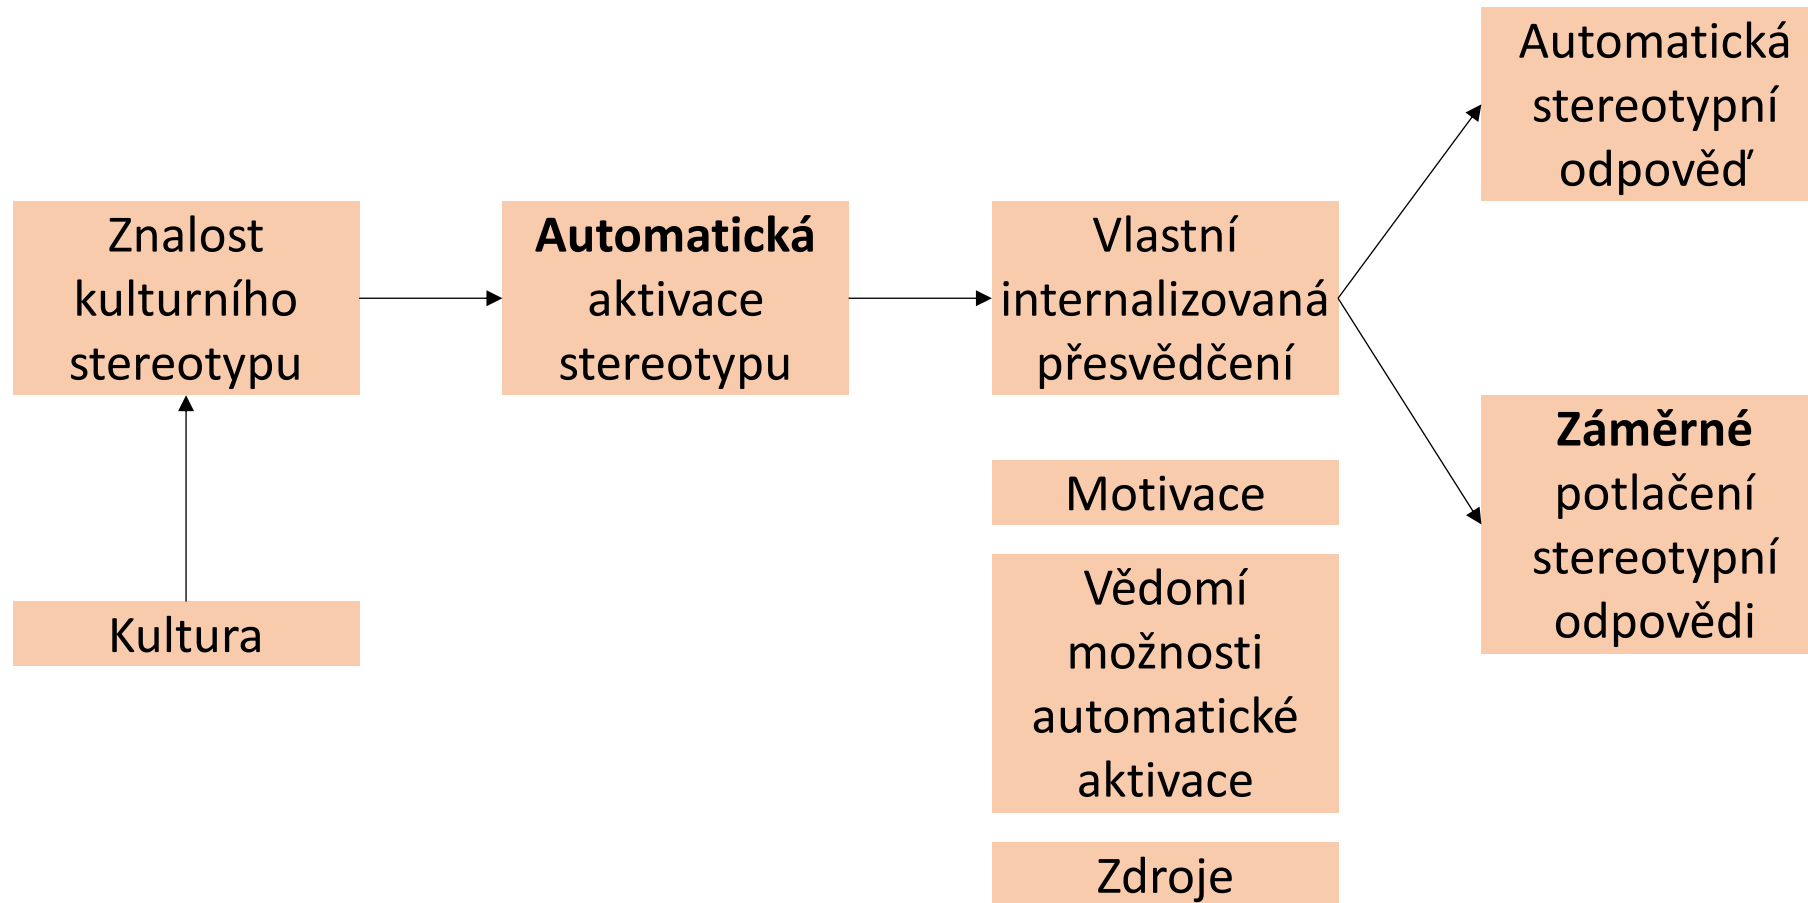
Znalost kulturního stereotypu

Kultura

Automatická aktivace stereotypu

Vlastní internalizovaná přesvědčení

Motivace

Vědomí možnosti automatické aktivace

Zdroje

Automatická stereotypní odpověď

Záměrné potlačení stereotypní odpovědi